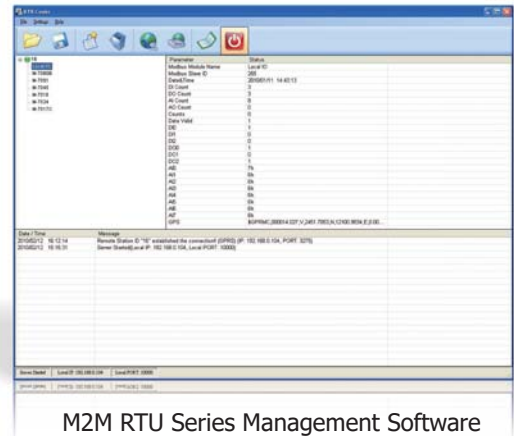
RTU Center

File Settings Help

| Parameter | Status |
|---|---|
| Modbus Module Name | Local IO |
| Modbus Slave ID | 265 |
| Date&Time | 2010/01/11 14:40:13 |
| DI Count | 3 |
| DO Count | 3 |
| AI Count | 8 |
| AO Count | 0 |
| Counts | 0 |
| Data Valid | 1 |
| DI0 | 1 |
| DI1 | 0 |
| DI2 | 0 |
| DO0 | 1 |
| DO1 | 0 |
| DO2 | 1 |
| AI0 | 7b |
| AI1 | 0b |
| AI2 | 0b |
| AI3 | 0b |
| AI4 | 0b |
| AI5 | 0b |
| AI6 | 0b |
| AI7 | 0b |
| GPS | $GPRMC,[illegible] |

| Date / Time | Message |
|---|---|
| 2010/02/12 16:12:14 | Remote Station ID "16" established the connection! (GPRS) (IP: 192.168.0.104, PORT: 3275) |
| 2010/02/12 16:10:31 | Server Started(Local IP: 192.168.0.104, Local PORT: 10000) |

Server Started | Local IP: 192.168.0.104 | Local PORT: 10000

M2M RTU Series Management Software